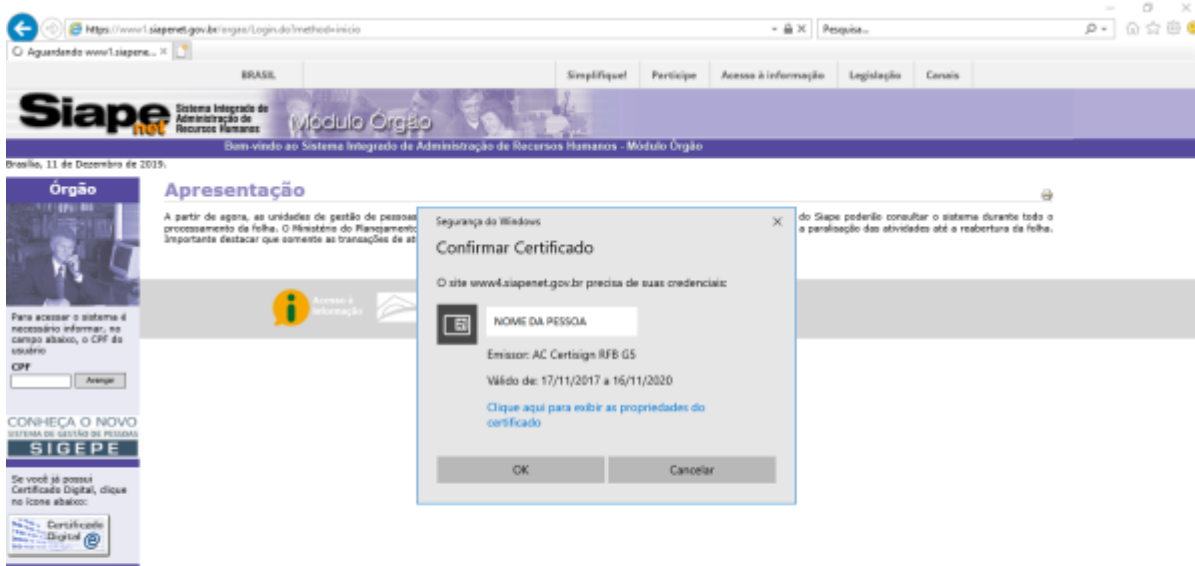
https://www1.siapenet.gov.br/orgao/Login.do?method=inicio

Pesquisa...

Aguardando www1.siapene... ×

BRASIL

Simplifique! Participe Acesso à informação Legislação Canais

Siape net

Sistema Integrado de Administração de Recursos Humanos

Módulo Órgão

Bem-vindo ao Sistema Integrado de Administração de Recursos Humanos - Módulo Órgão

Brasília, 11 de Dezembro de 2019.

Órgão

Para acessar o sistema é necessário informar, no campo abaixo, o CPF do usuário

CPF

Avançar

CONHEÇA O NOVO SISTEMA DE GESTÃO DE PESSOAS SIGEPE

Se você já possui Certificado Digital, clique no ícone abaixo:

Certificado Digital

Apresentação

A partir de agora, as unidades de gestão de pessoas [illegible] do Siape poderão consultar o sistema durante todo o processamento da folha. O Ministério do Planejamento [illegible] a paralisação das atividades até a reabertura da folha. Importante destacar que somente as transações de at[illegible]

Acesso à Informação

Segurança do Windows ×

Confirmar Certificado

O site www4.siapenet.gov.br precisa de suas credenciais:

NOME DA PESSOA

Emissor: AC Certisign RFB G5

Válido de: 17/11/2017 a 16/11/2020

Clique aqui para exibir as propriedades do certificado

OK Cancelar